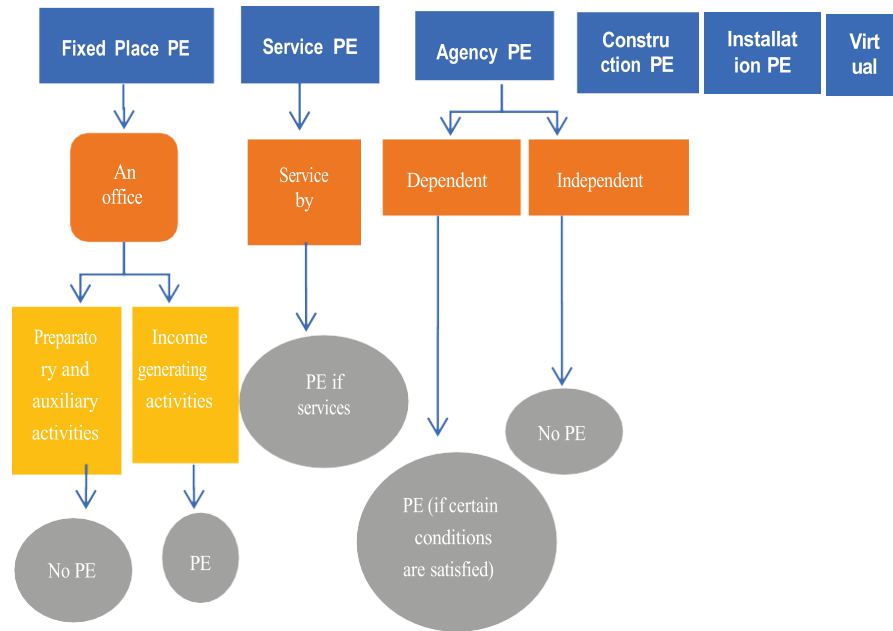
Fixed Place PE

Service PE

Agency PE

Constru ction PE

Installat ion PE

Virt ual

An office

Service by

Dependent

Independent

Preparato ry and auxiliary activities

Income generating activities

PE if services

No PE

No PE

PE

PE (if certain conditions are satisfied)